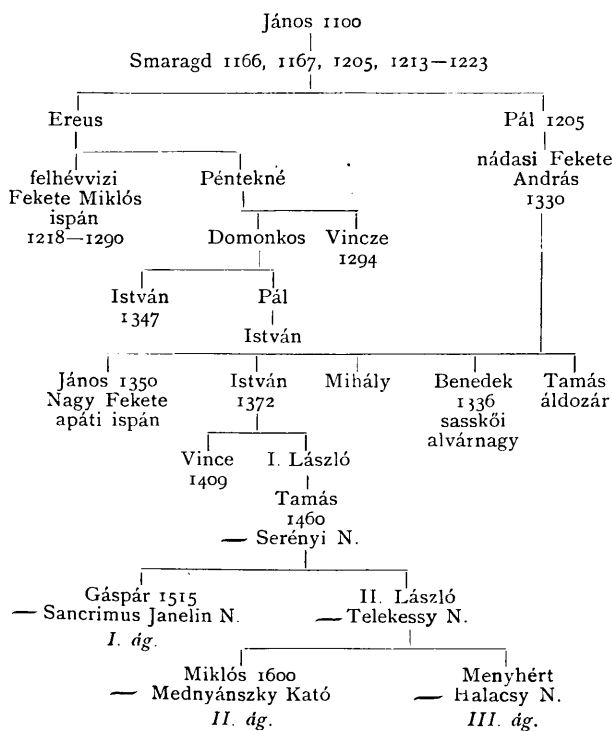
János 1100

Smaragd 1166, 1167, 1205, 1213—1223

Ereus

Pál 1205

nádasi Fekete András 1330

felhévvizi Fekete Miklós ispán 1218—1290

Péntekné

Domonkos

Vincze 1294

István 1347

Pál

István

János 1350 Nagy Fekete apáti ispán

István 1372

Mihály

Benedek 1336 sasskői alvárnagy

Tamás áldozár

Vince 1409

I. László

Tamás 1460 — Serényi N.

Gáspár 1515 — Sancrimus Janelin N. *I. ág.*

II. László — Telekessy N.

Miklós 1600 — Mednyánszky Kató *II. ág.*

Menyhért — Halacsy N. *III. ág.*